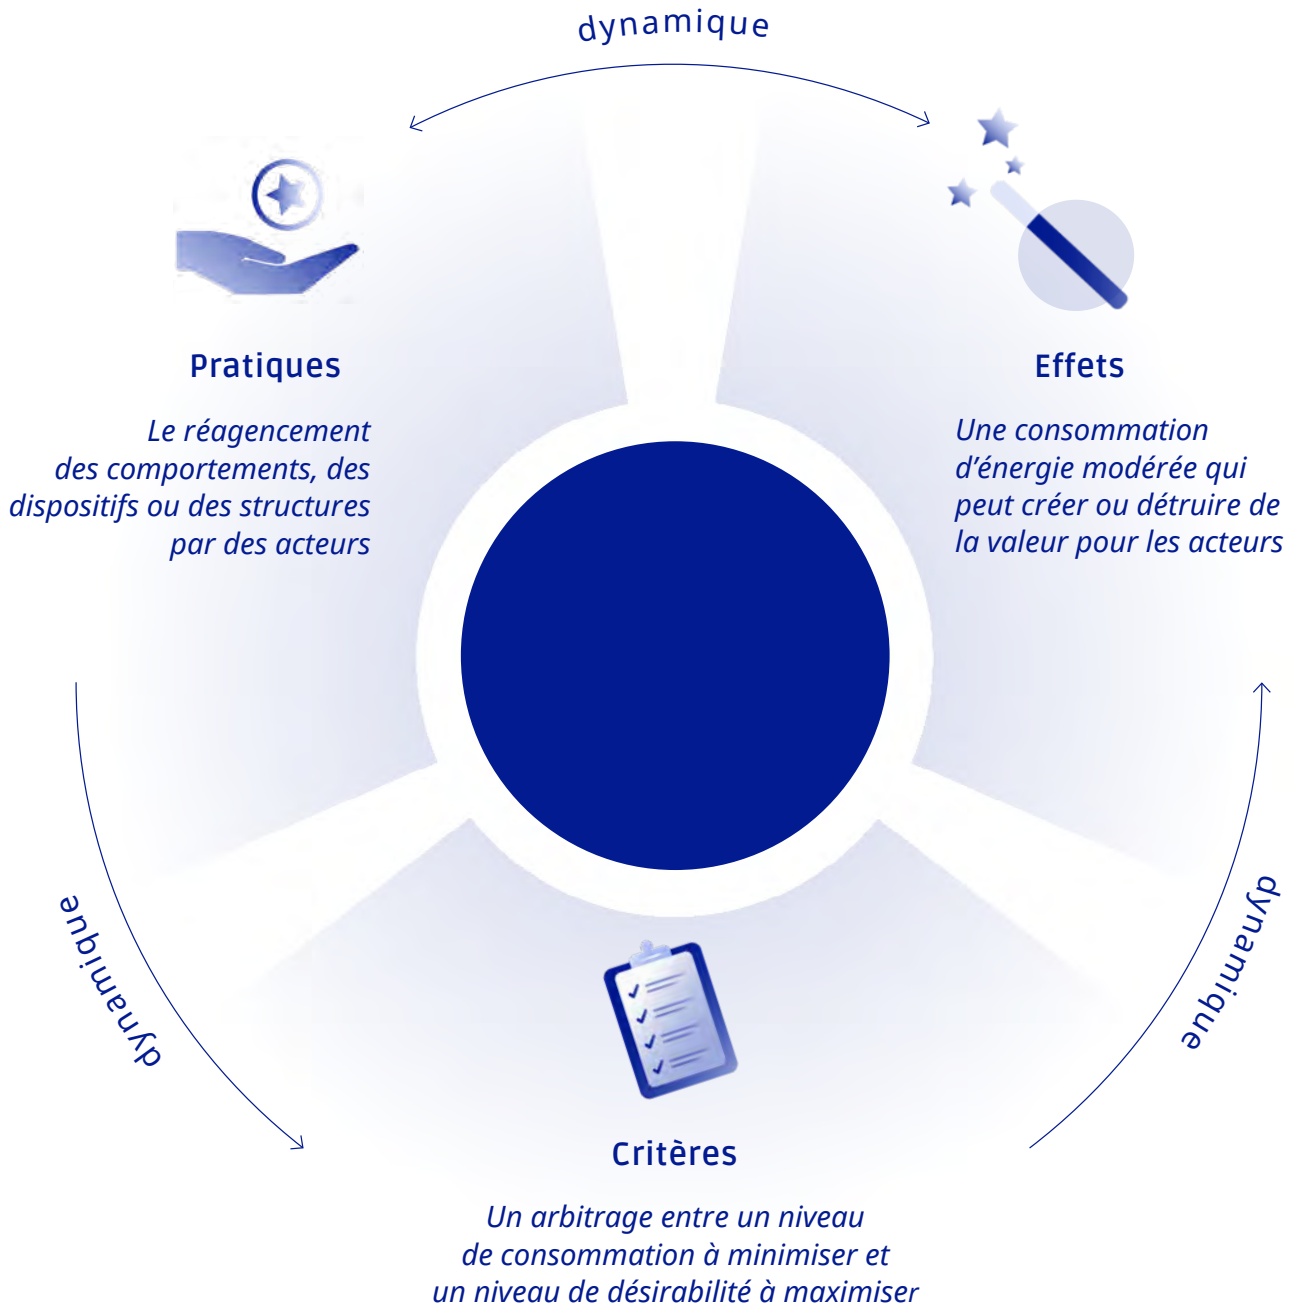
dynamique

Pratiques

Le réagencement des comportements, des dispositifs ou des structures par des acteurs

Effets

Une consommation d'énergie modérée qui peut créer ou détruire de la valeur pour les acteurs

dynamique

dynamique

Critères

Un arbitrage entre un niveau de consommation à minimiser et un niveau de désirabilité à maximiser